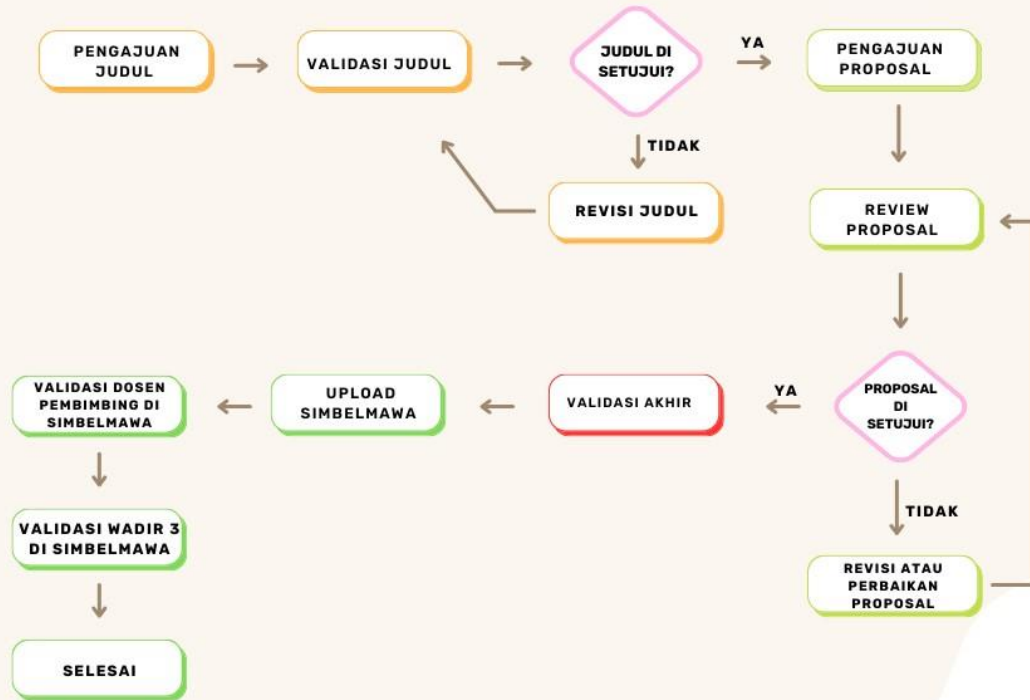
PENGAJUAN JUDUL

VALIDASI JUDUL

JUDUL DI SETUJUI?

YA

PENGAJUAN PROPOSAL

TIDAK

REVISI JUDUL

REVIEW PROPOSAL

PROPOSAL DI SETUJUI?

YA

VALIDASI AKHIR

UPLOAD SIMBELMAWA

VALIDASI DOSEN PEMBIMBING DI SIMBELMAWA

TIDAK

REVISI ATAU PERBAIKAN PROPOSAL

VALIDASI WADIR 3 DI SIMBELMAWA

SELESAI